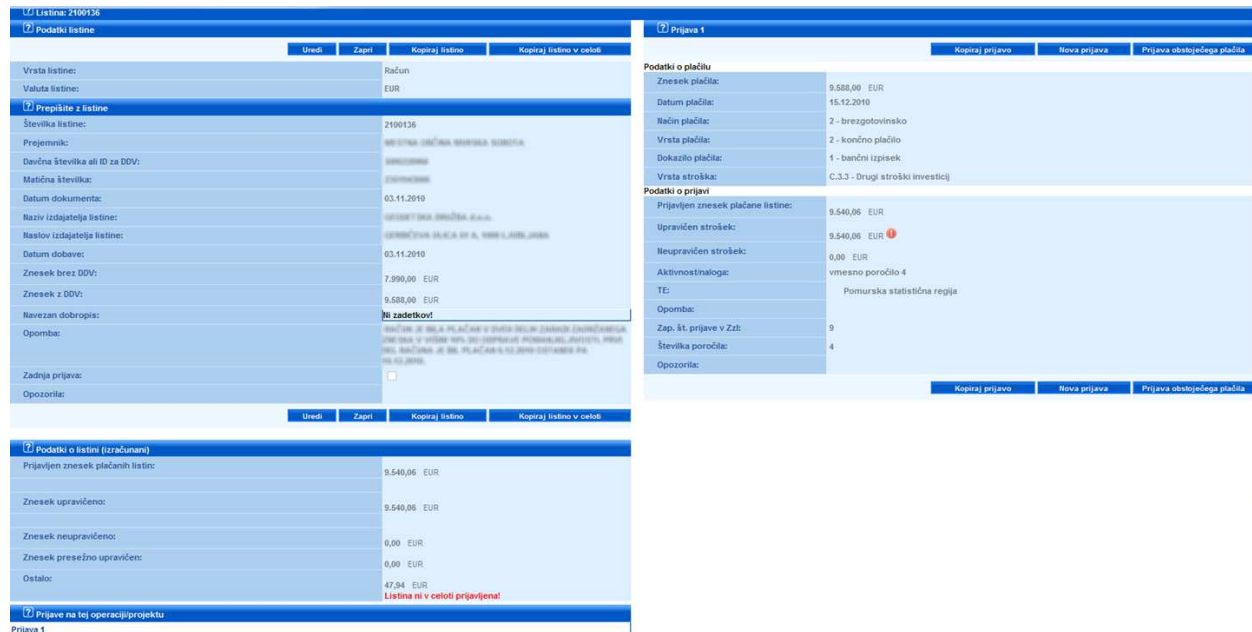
Listina: 2100136

Podatki listine

Uredi | Zapri | Kopiraj listino | Kopiraj listino v celoti

| | |
|---|---|
| Vrsta listine: | Račun |
| Valuta listine: | EUR |

Prepišite z listine

| | |
|---|---|
| Številka listine: | 2100136 |
| Prejemnik: | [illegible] |
| Davčna številka ali ID za DDV: | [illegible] |
| Matična številka: | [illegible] |
| Datum dokumenta: | 03.11.2010 |
| Naziv izdajatelja listine: | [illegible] |
| Naslov izdajatelja listine: | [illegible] |
| Datum dobave: | 03.11.2010 |
| Znesek brez DDV: | 7.990,00 EUR |
| Znesek z DDV: | 9.588,00 EUR |
| Navezan dobropis: | Ni zadetkov! |
| Opomba: | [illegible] |
| Zadnja prijava: | |
| Opozorila: | |

Uredi | Zapri | Kopiraj listino | Kopiraj listino v celoti

Podatki o listini (izračunani)

| | |
|---|---|
| Prijavljen znesek plačanih listin: | 9.540,06 EUR |
| Znesek upravičeno: | 9.540,06 EUR |
| Znesek neupravičeno: | 0,00 EUR |
| Znesek presežno upravičen: | 0,00 EUR |
| Ostalo: | 47,94 EUR Listina ni v celoti prijavljena! |

Prijave na tej operaciji/projektu

Prijava 1

Prijava 1

Kopiraj prijavo | Nova prijava | Prijava obstoječega plačila

Podatki o plačilu

| | |
|---|---|
| Znesek plačila: | 9.588,00 EUR |
| Datum plačila: | 15.12.2010 |
| Način plačila: | 2 - brezgotovinsko |
| Vrsta plačila: | 2 - končno plačilo |
| Dokazilo plačila: | 1 - bančni izpisek |
| Vrsta stroška: | C.3.3 - Drugi stroški investicij |

Podatki o prijavi

| | |
|---|---|
| Prijavljen znesek plačane listine: | 9.540,06 EUR |
| Upravičen strošek: | 9.540,06 EUR |
| Neupravičen strošek: | 0,00 EUR |
| Aktivnost/naloga: | vmesno poročilo 4 |
| TE: | Pomurska statistična regija |
| Opomba: | |
| Zap. št. prijave v ZzI: | 9 |
| Številka poročila: | 4 |
| Opozorila: | |

Kopiraj prijavo | Nova prijava | Prijava obstoječega plačila